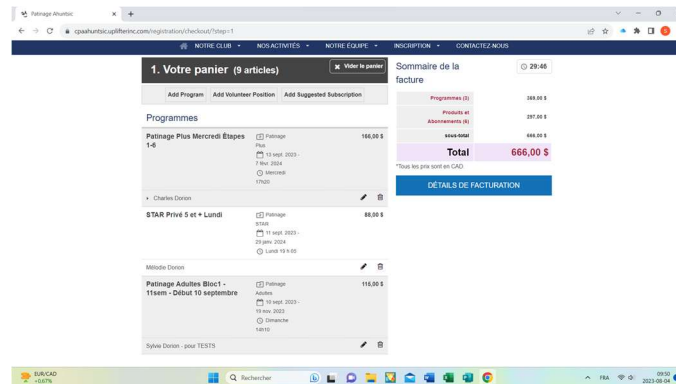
Patinage Ahuntsic
cpaahuntsic.uplifterinc.com/registration/checkout/?step=1

NOTRE CLUB ▾ NOS ACTIVITÉS ▾ NOTRE ÉQUIPE ▾ INSCRIPTION ▾ CONTACTEZ-NOUS

1. Votre panier (9 articles)

Vider le panier

Add Program Add Volunteer Position Add Suggested Subscription

Programmes

Patinage Plus Mercredi Étapes 1-6
Patinage Plus
13 sept. 2023 - 7 févr. 2024
Mercredi 17h20
166,00 $

Charles Dorion

STAR Privé 5 et + Lundi
Patinage STAR
11 sept. 2023 - 29 janv. 2024
Lundi 19 h 00
88,00 $

Mélodie Dorion

Patinage Adultes Bloc1 - 11sem - Début 10 septembre
Patinage Adultes
10 sept. 2023 - 19 nov. 2023
Dimanche 14h10
115,00 $

Sylvie Dorion - pour TESTS

Sommaire de la facture

29:46

| | |
|---|---|
| Programmes (3) | 369,00 $ |
| Produits et Abonnements (6) | 297,00 $ |
| sous-total | 666,00 $ |
| Total | 666,00 $ |

*Tous les prix sont en CAD

DÉTAILS DE FACTURATION

EUR/CAD +0,67%
Rechercher
FRA
09:30
2023-08-04